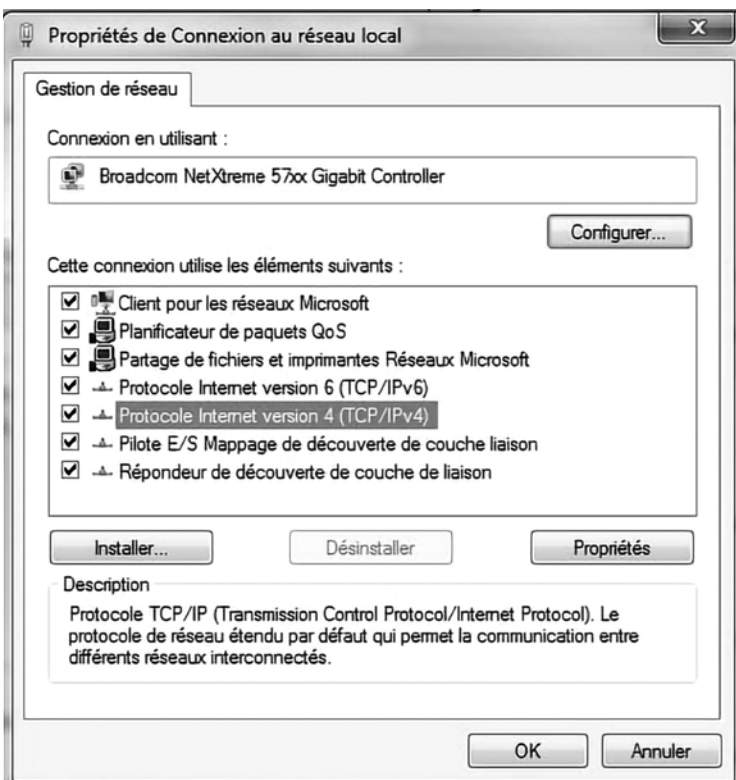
Propriétés de Connexion au réseau local

Gestion de réseau

Connexion en utilisant :

Broadcom NetXtreme 57xx Gigabit Controller

Configurer...

Cette connexion utilise les éléments suivants :

Client pour les réseaux Microsoft
Planificateur de paquets QoS
Partage de fichiers et imprimantes Réseaux Microsoft
Protocole Internet version 6 (TCP/IPv6)
Protocole Internet version 4 (TCP/IPv4)
Pilote E/S Mappage de découverte de couche liaison
Répondeur de découverte de couche de liaison

Installer...
Désinstaller
Propriétés

Description

Protocole TCP/IP (Transmission Control Protocol/Internet Protocol). Le protocole de réseau étendu par défaut qui permet la communication entre différents réseaux interconnectés.

OK
Annuler